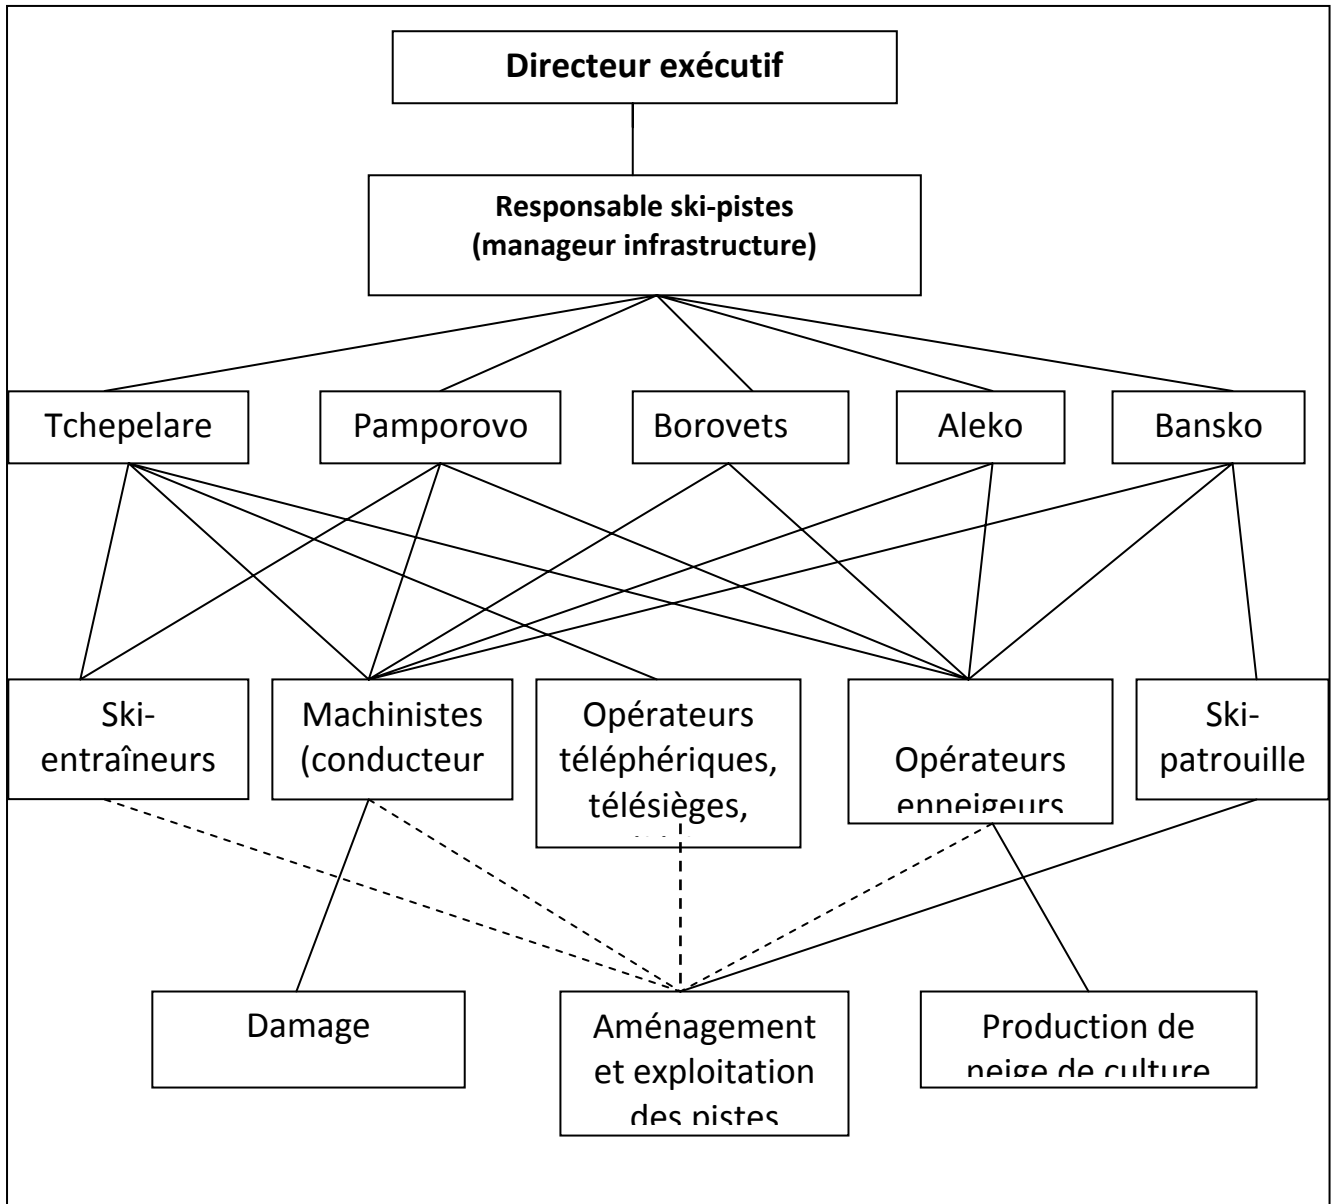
Directeur exécutif

Responsable ski-pistes (manageur infrastructure)

Tchepelare

Pamporovo

Borovets

Aleko

Bansko

Ski-entraîneurs

Machinistes (conducteur

Opérateurs téléphériques, télésièges, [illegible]

Opérateurs enneigeurs

Ski-patrouille

Damage

Aménagement et exploitation des pistes

Production de neige de culture